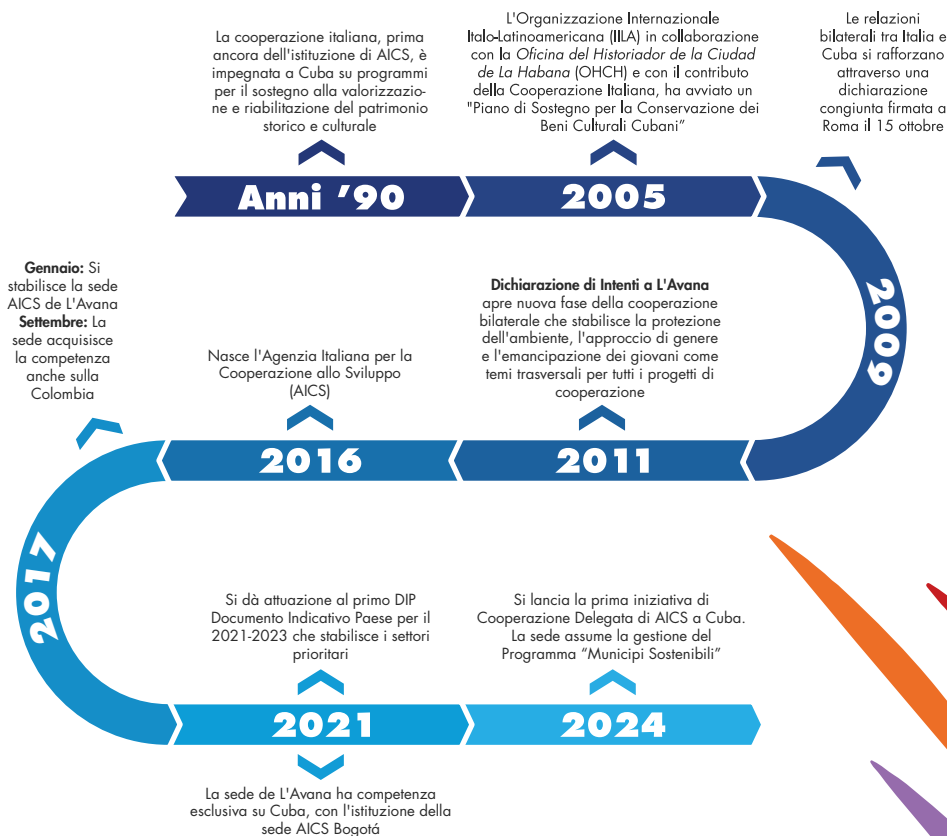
La cooperazione italiana, prima ancora dell'istituzione di AICS, è impegnata a Cuba su programmi per il sostegno alla valorizzazione e riabilitazione del patrimonio storico e culturale

Anni '90

L'Organizzazione Internazionale Italo-Latinoamericana (IILA) in collaborazione con la *Oficina del Historiador de la Ciudad de La Habana* (OHCH) e con il contributo della Cooperazione Italiana, ha avviato un "Piano di Sostegno per la Conservazione dei Beni Culturali Cubani"

2005

Le relazioni bilaterali tra Italia e Cuba si rafforzano attraverso una dichiarazione congiunta firmata a Roma il 15 ottobre

2009

**Dichiarazione di Intenti a L'Avana** apre nuova fase della cooperazione bilaterale che stabilisce la protezione dell'ambiente, l'approccio di genere e l'emancipazione dei giovani come temi trasversali per tutti i progetti di cooperazione

2011

Nasce l'Agenzia Italiana per la Cooperazione allo Sviluppo (AICS)

2016

**Gennaio:** Si stabilisce la sede AICS de L'Avana **Settembre:** La sede acquisisce la competenza anche sulla Colombia

2017

Si dà attuazione al primo DIP Documento Indicativo Paese per il 2021-2023 che stabilisce i settori prioritari

2021

La sede de L'Avana ha competenza esclusiva su Cuba, con l'istituzione della sede AICS Bogotá

Si lancia la prima iniziativa di Cooperazione Delegata di AICS a Cuba. La sede assume la gestione del Programma "Municipi Sostenibili"

2024